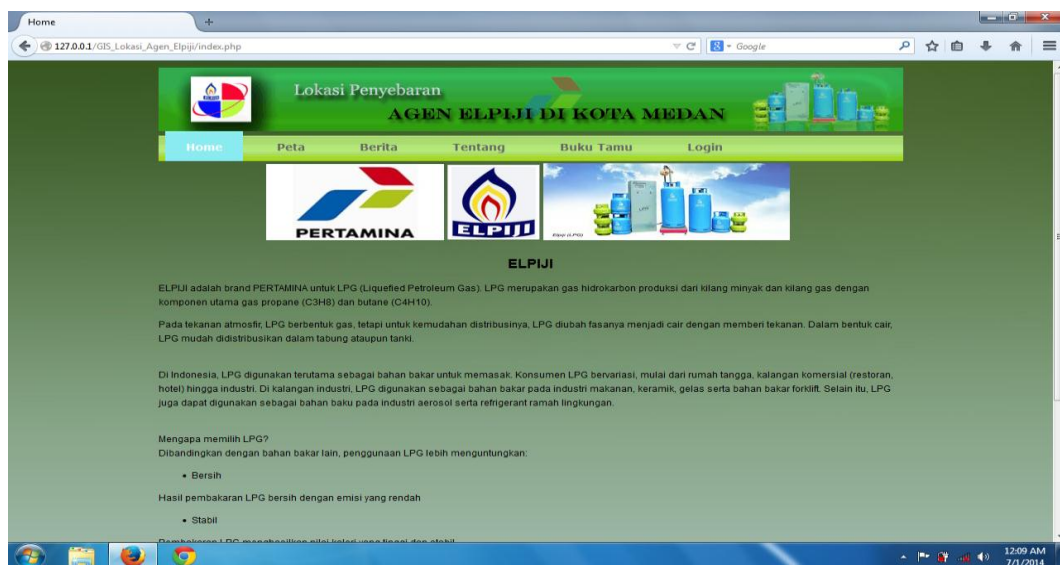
Home

127.0.0.1/GIS_Lokasi_Agen_Elpiji/index.php

Google

Lokasi Penyebaran
AGEN ELPIJI DI KOTA MEDAN

Home Peta Berita Tentang Buku Tamu Login

PERTAMINA

ELPIJI

ELPIJI

ELPIJI adalah brand PERTAMINA untuk LPG (Liquefied Petroleum Gas). LPG merupakan gas hidrokarbon produksi dari kilang minyak dan kilang gas dengan komponen utama gas propane (C3H8) dan butane (C4H10).

Pada tekanan atmosfir, LPG berbentuk gas, tetapi untuk kemudahan distribusinya, LPG diubah fasanya menjadi cair dengan memberi tekanan. Dalam bentuk cair, LPG mudah didistribusikan dalam tabung ataupun tanki.

Di Indonesia, LPG digunakan terutama sebagai bahan bakar untuk memasak. Konsumen LPG bervariasi, mulai dari rumah tangga, kalangan komersial (restoran, hotel) hingga industri. Di kalangan industri, LPG digunakan sebagai bahan bakar pada industri makanan, keramik, gelas serta bahan bakar forklift. Selain itu, LPG juga dapat digunakan sebagai bahan baku pada industri aerosol serta refrigerant ramah lingkungan.

Mengapa memilih LPG?
Dibandingkan dengan bahan bakar lain, penggunaan LPG lebih menguntungkan:

• Bersih

Hasil pembakaran LPG bersih dengan emisi yang rendah

• Stabil

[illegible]

12:09 AM
7/1/2014